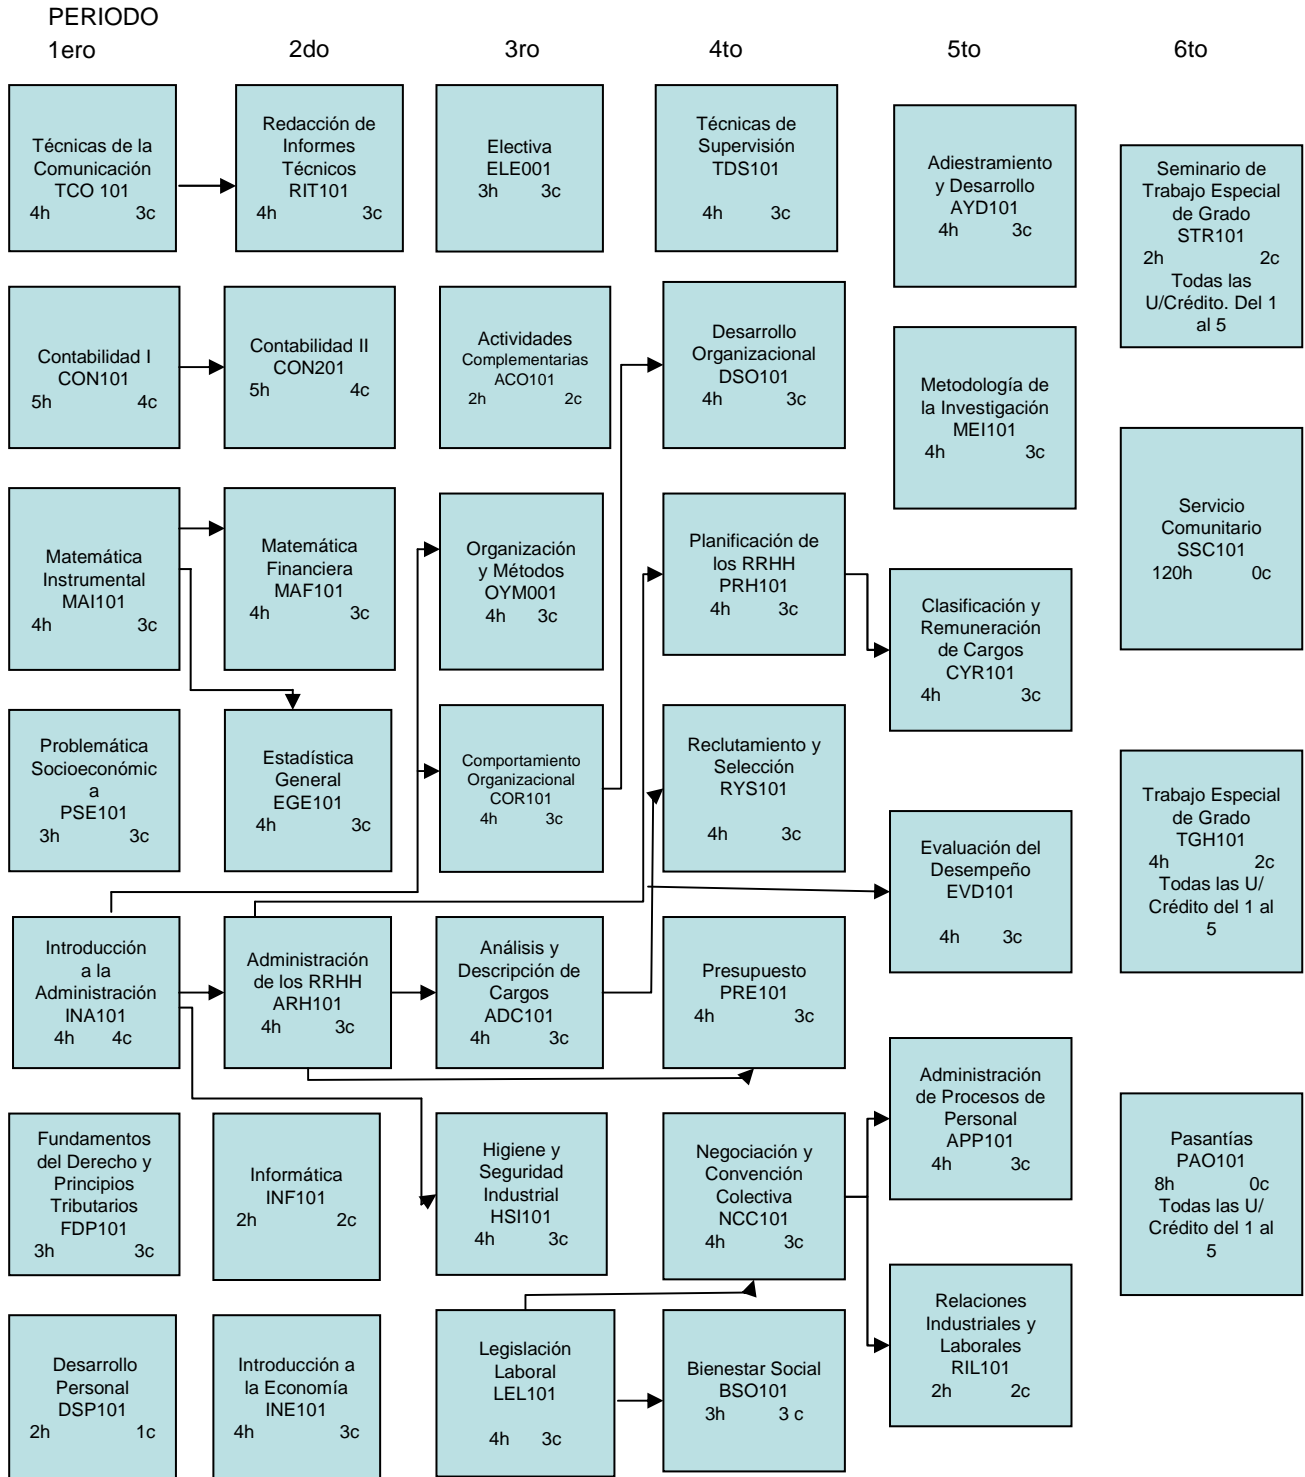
PERIODO
1ero 2do 3ro 4to 5to 6to

Técnicas de la Comunicación
TCO 101
4h 3c

Contabilidad I
CON101
5h 4c

Matemática Instrumental
MAI101
4h 3c

Problemática Socioeconómica
PSE101
3h 3c

Introducción a la Administración
INA101
4h 4c

Fundamentos del Derecho y Principios Tributarios
FDP101
3h 3c

Desarrollo Personal
DSP101
2h 1c

Redacción de Informes Técnicos
RIT101
4h 3c

Contabilidad II
CON201
5h 4c

Matemática Financiera
MAF101
4h 3c

Estadística General
EGE101
4h 3c

Administración de los RRHH
ARH101
4h 3c

Informática
INF101
2h 2c

Introducción a la Economía
INE101
4h 3c

Electiva
ELE001
3h 3c

Actividades Complementarias
ACO101
2h 2c

Organización y Métodos
OYM001
4h 3c

Comportamiento Organizacional
COR101
4h 3c

Análisis y Descripción de Cargos
ADC101
4h 3c

Higiene y Seguridad Industrial
HSI101
4h 3c

Legislación Laboral
LEL101
4h 3c

Técnicas de Supervisión
TDS101
4h 3c

Desarrollo Organizacional
DSO101
4h 3c

Planificación de los RRHH
PRH101
4h 3c

Reclutamiento y Selección
RYS101
4h 3c

Presupuesto
PRE101
4h 3c

Negociación y Convención Colectiva
NCC101
4h 3c

Bienestar Social
BSO101
3h 3 c

Adiestramiento y Desarrollo
AYD101
4h 3c

Metodología de la Investigación
MEI101
4h 3c

Clasificación y Remuneración de Cargos
CYR101
4h 3c

Evaluación del Desempeño
EVD101
4h 3c

Administración de Procesos de Personal
APP101
4h 3c

Relaciones Industriales y Laborales
RIL101
2h 2c

Seminario de Trabajo Especial de Grado
STR101
2h 2c
Todas las U/Crédito. Del 1 al 5

Servicio Comunitario
SSC101
120h 0c

Trabajo Especial de Grado
TGH101
4h 2c
Todas las U/ Crédito del 1 al 5

Pasantías
PAO101
8h 0c
Todas las U/ Crédito del 1 al 5